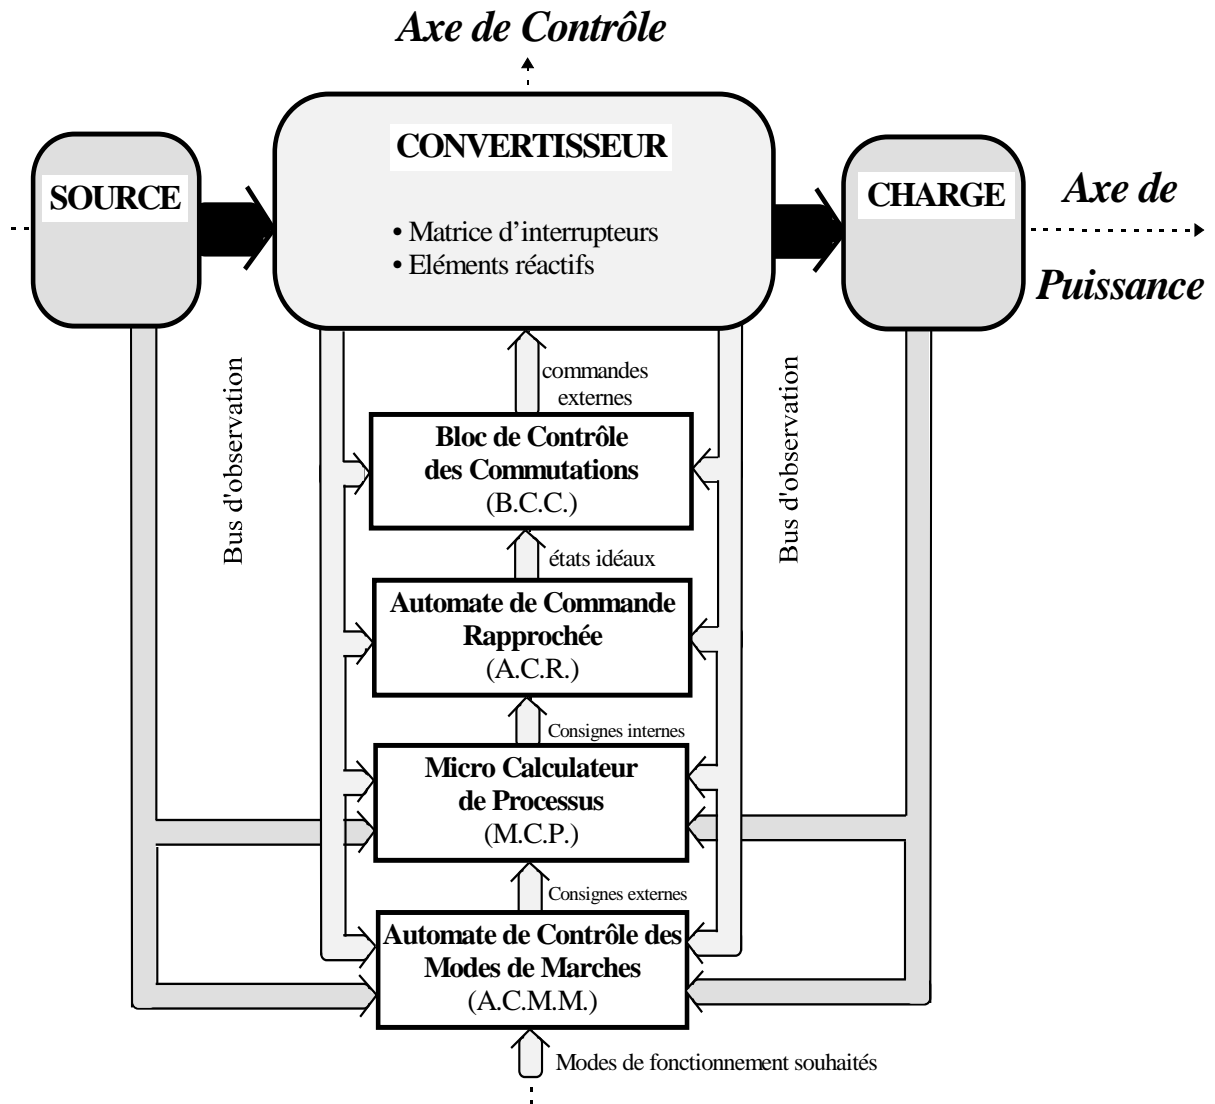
Axe de Contrôle

SOURCE

CONVERTISSEUR

• Matrice d'interrupteurs
• Eléments réactifs

CHARGE

Axe de Puissance

Bus d'observation

commandes externes

Bloc de Contrôle des Commutations (B.C.C.)

Bus d'observation

états idéaux

Automate de Commande Rapprochée (A.C.R.)

Consignes internes

Micro Calculateur de Processus (M.C.P.)

Consignes externes

Automate de Contrôle des Modes de Marches (A.C.M.M.)

Modes de fonctionnement souhaités